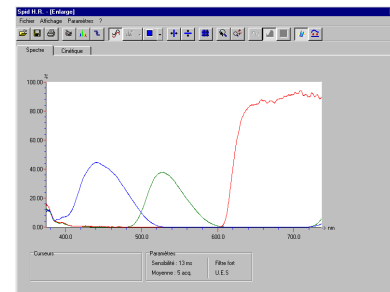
Spid H.R. - [Enlarge]

Fichier Affichage Paramètres ?

Spectre Cinétique

%

100.00

80.00

60.00

40.00

20.00

0.00

400.0

500.0

600.0

700.0

nm

Curseurs

Paramètres

Sensibilité : 13 ms

Moyenne : 5 acq.

Filtre fort

U.E.S